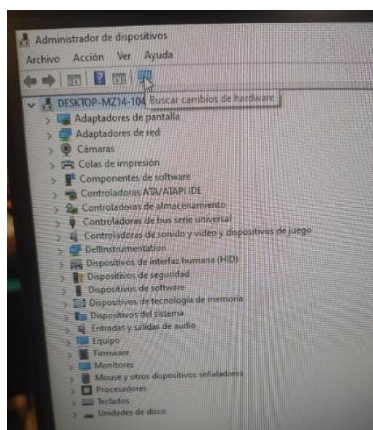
Administrador de dispositivos
Archivo Acción Ver Ayuda
DESKTOP-MZ14-104 Buscar cambios de hardware
Adaptadores de pantalla
Adaptadores de red
Cámaras
Colas de impresión
Componentes de software
Controladoras ATA/ATAPI IDE
Controladoras de almacenamiento
Controladoras de bus serie universal
Controladoras de sonido y vídeo y dispositivos de juego
DellInstrumentation
Dispositivos de interfaz humana (HID)
Dispositivos de seguridad
Dispositivos de software
Dispositivos de tecnología de memoria
Dispositivos del sistema
Entradas y salidas de audio
Equipo
Firmware
Monitores
Mouse y otros dispositivos señaladores
Procesadores
Teclados
Unidades de disco